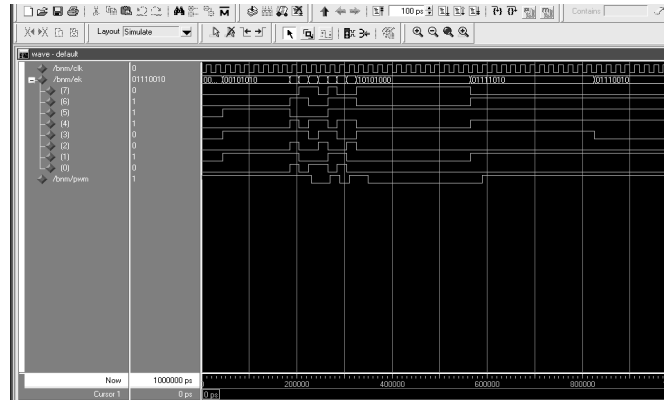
100 ps
Contains:
Layout Simulate
wave - default
/bnm/clk 0
/bnm/ek 01110010
(7) 0
(6) 1
(5) 1
(4) 1
(3) 0
(2) 0
(1) 1
(0) 0
/bnm/pwm 1
00... 00101010
10101000
01111010
01110010
Now 1000000 ps
Cursor 1 0 ps
200000
400000
600000
800000
0 ps